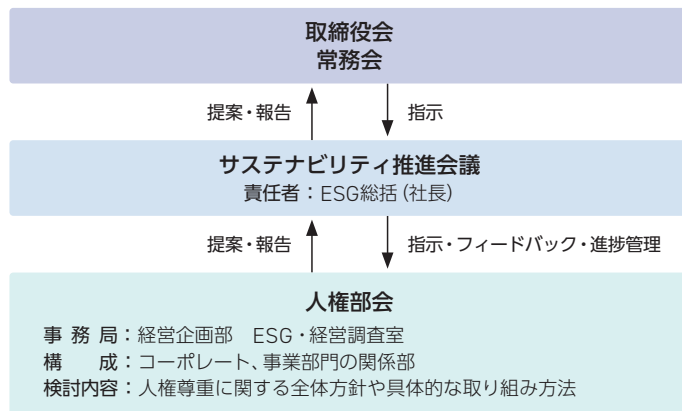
取締役会
常務会

提案・報告

指示

サステナビリティ推進会議
責任者：ESG総括（社長）

提案・報告

指示・フィードバック・進捗管理

人権部会
事 務 局：経営企画部　ESG・経営調査室
構　 成：コーポレート、事業部門の関係部
検討内容：人権尊重に関する全体方針や具体的な取り組み方法